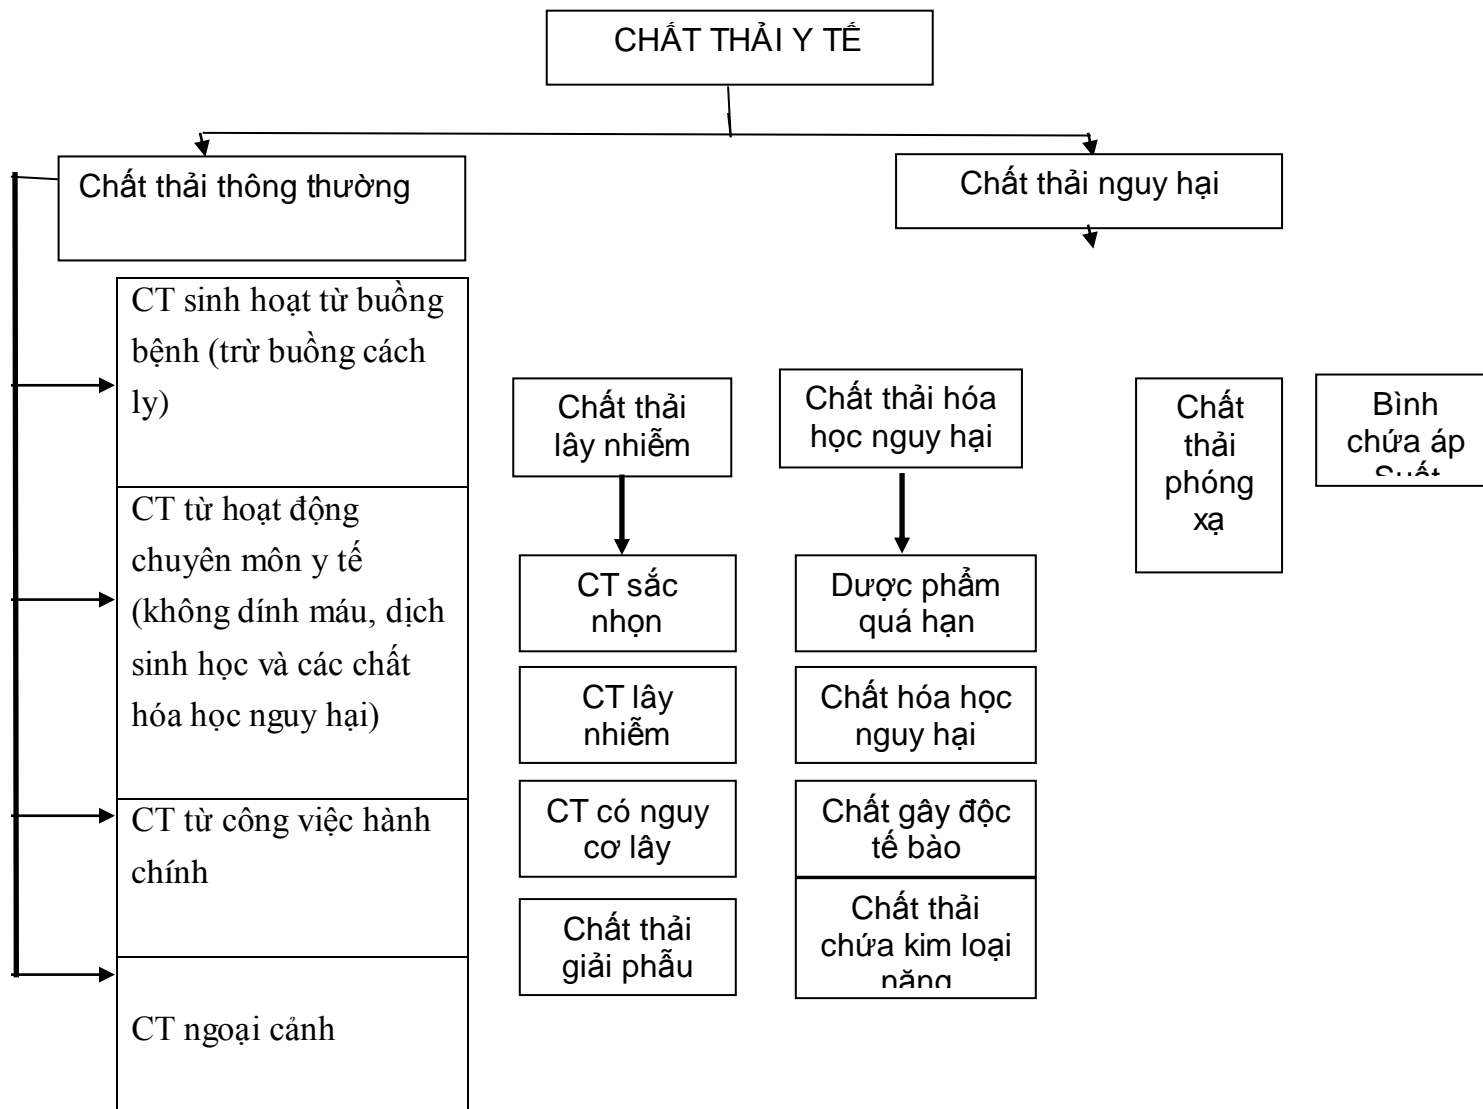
CHẤT THẢI Y TẾ

Chất thải thông thường

Chất thải nguy hại

CT sinh hoạt từ buồng bệnh (trừ buồng cách ly)

CT từ hoạt động chuyên môn y tế (không dính máu, dịch sinh học và các chất hóa học nguy hại)

CT từ công việc hành chính

CT ngoại cảnh

Chất thải lây nhiễm

CT sắc nhọn

CT lây nhiễm

CT có nguy cơ lây

Chất thải giải phẫu

Chất thải hóa học nguy hại

Dược phẩm quá hạn

Chất hóa học nguy hại

Chất gây độc tế bào

Chất thải chứa kim loại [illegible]

Chất thải phóng xạ

Bình chứa áp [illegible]